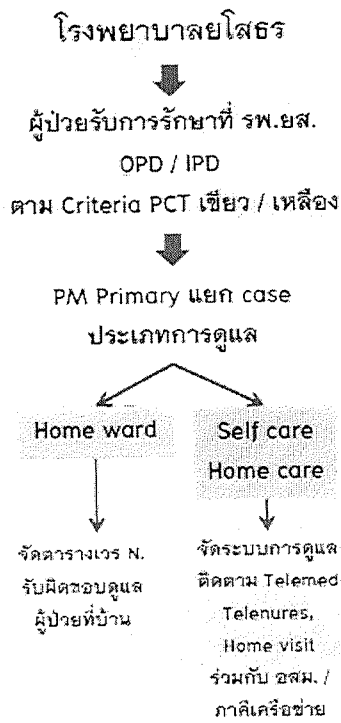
โรงพยาบาลยโสธร

ผู้ป่วยรับการรักษาที่ รพ.ยส.
OPD / IPD
ตาม Criteria PCT เขียว / เหลือง

PM Primary แยก case
ประเภทการดูแล

Home ward

Self care
Home care

จัดตารางเวร N.
รับผิดชอบดูแล
ผู้ป่วยที่บ้าน

จัดระบบการดูแล
ติดตาม Telemed
Telenures,
Home visit
ร่วมกับ อสม. /
ภาคีเครือข่าย